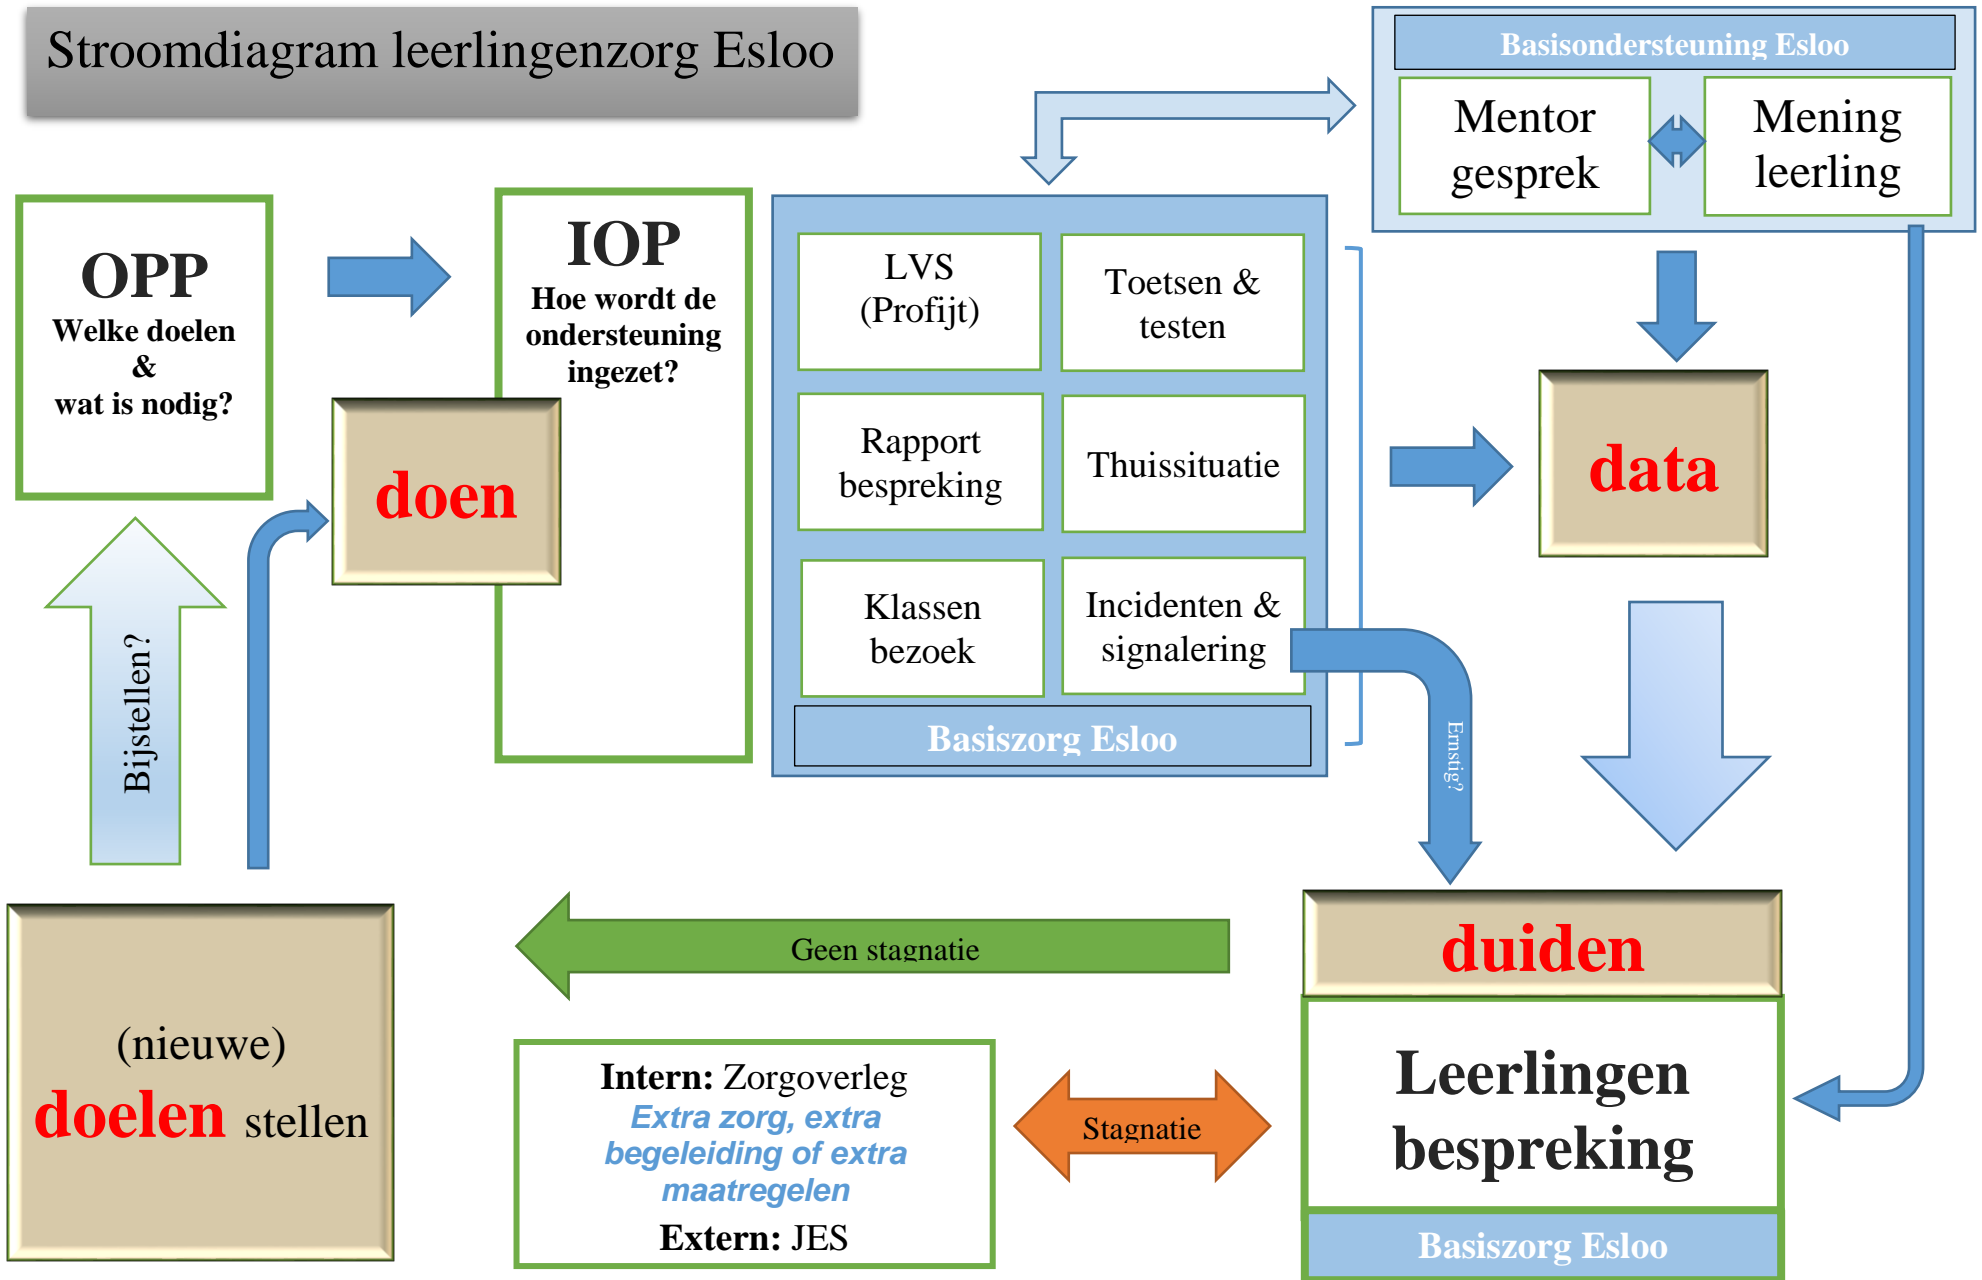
Stroomdiagram leerlingenzorg Esloo

Basisondersteuning Esloo

Mentor gesprek

Mening leerling

OPP
Welke doelen & wat is nodig?

IOP
Hoe wordt de ondersteuning ingezet?

doen

LVS (Profijt)

Toetsen & testen

Rapport bespreking

Thuissituatie

Klassen bezoek

Incidenten & signalering

Basiszorg Esloo

data

Ernstig?

Bijstellen?

duiden

Geen stagnatie

(nieuwe)
doelen stellen

Intern: Zorgoverleg
Extra zorg, extra begeleiding of extra maatregelen
Extern: JES

Stagnatie

Leerlingen bespreking

Basiszorg Esloo